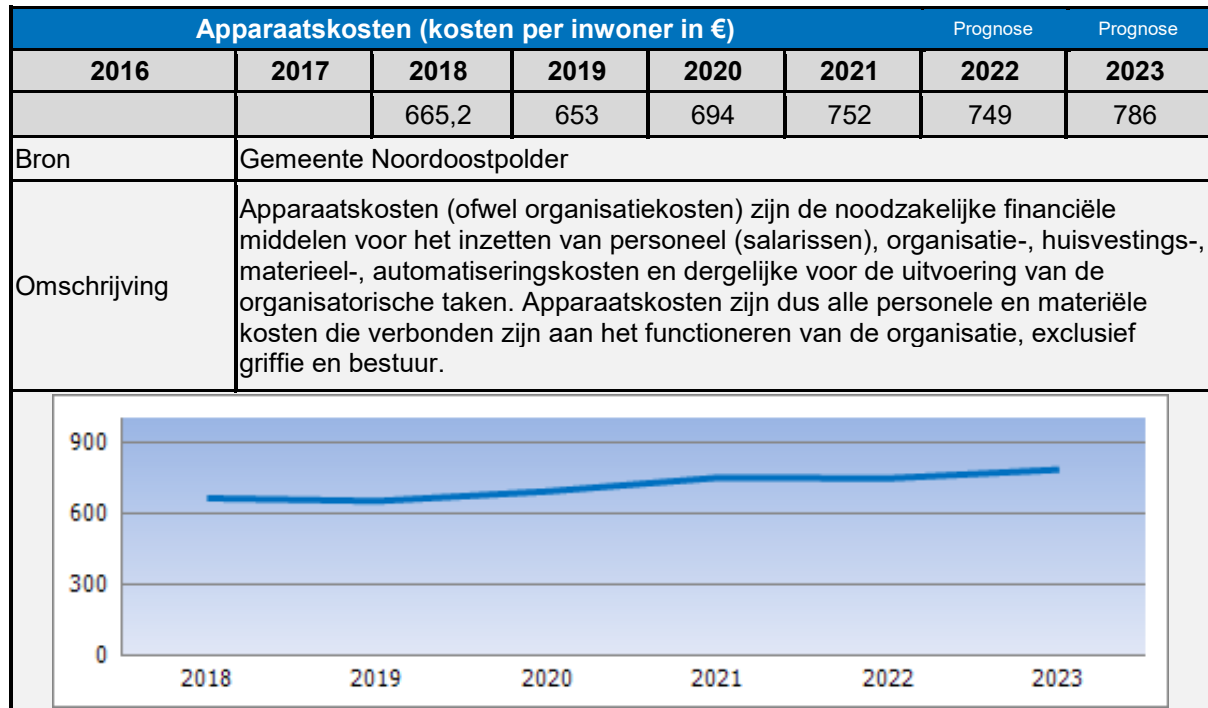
| Apparaatskosten (kosten per inwoner in €) | | | | | | Prognose | Prognose |
|---|---|---|---|---|---|---|---|
| 2016 | 2017 | 2018 | 2019 | 2020 | 2021 | 2022 | 2023 |
| | | 665,2 | 653 | 694 | 752 | 749 | 786 |
| Bron | Gemeente Noordoostpolder | | | | | | |
| Omschrijving | Apparaatskosten (ofwel organisatiekosten) zijn de noodzakelijke financiële middelen voor het inzetten van personeel (salarissen), organisatie-, huisvestings-, materieel-, automatiseringskosten en dergelijke voor de uitvoering van de organisatorische taken. Apparaatskosten zijn dus alle personele en materiële kosten die verbonden zijn aan het functioneren van de organisatie, exclusief griffie en bestuur. | | | | | | |

900
600
300
0
2018 2019 2020 2021 2022 2023